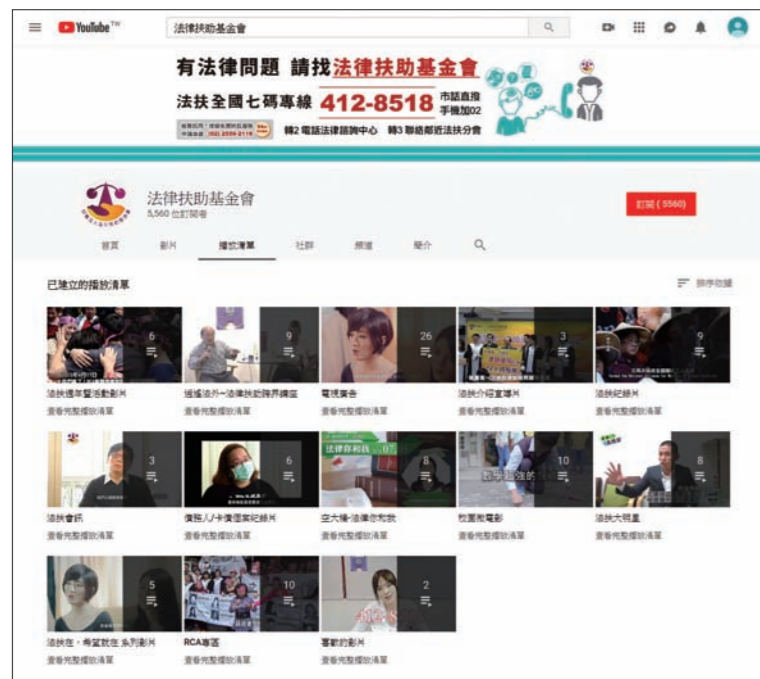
YouTube TW
法律扶助基金會

有法律問題 請找法律扶助基金會
法扶全國七碼專線 412-8518 市話直撥 手機加02
轉2 電話法律諮詢中心 轉3 聯絡鄰近法扶分會

法律扶助基金會
5,560 位訂閱者
訂閱 (5560)

首頁 影片 播放清單 社群 頻道 簡介

已建立的播放清單
排序依據

6
法扶週年暨活動剪片
查看完整播放清單

9
搖搖法外—法律扶助論界講座
查看完整播放清單

26
電視廣告
查看完整播放清單

3
法扶介紹宣導片
查看完整播放清單

9
法扶紀錄片
查看完整播放清單

3
法扶會訊
查看完整播放清單

6
債務人/卡債歷案紀錄片
查看完整播放清單

法律扶助我
8
空大攜手法律你我他
查看完整播放清單

10
校園微電影
查看完整播放清單

8
法扶大明星
查看完整播放清單

5
法扶在，希望就在 系列影片
查看完整播放清單

10
RCA專區
查看完整播放清單

2
喜歡的影片
查看完整播放清單